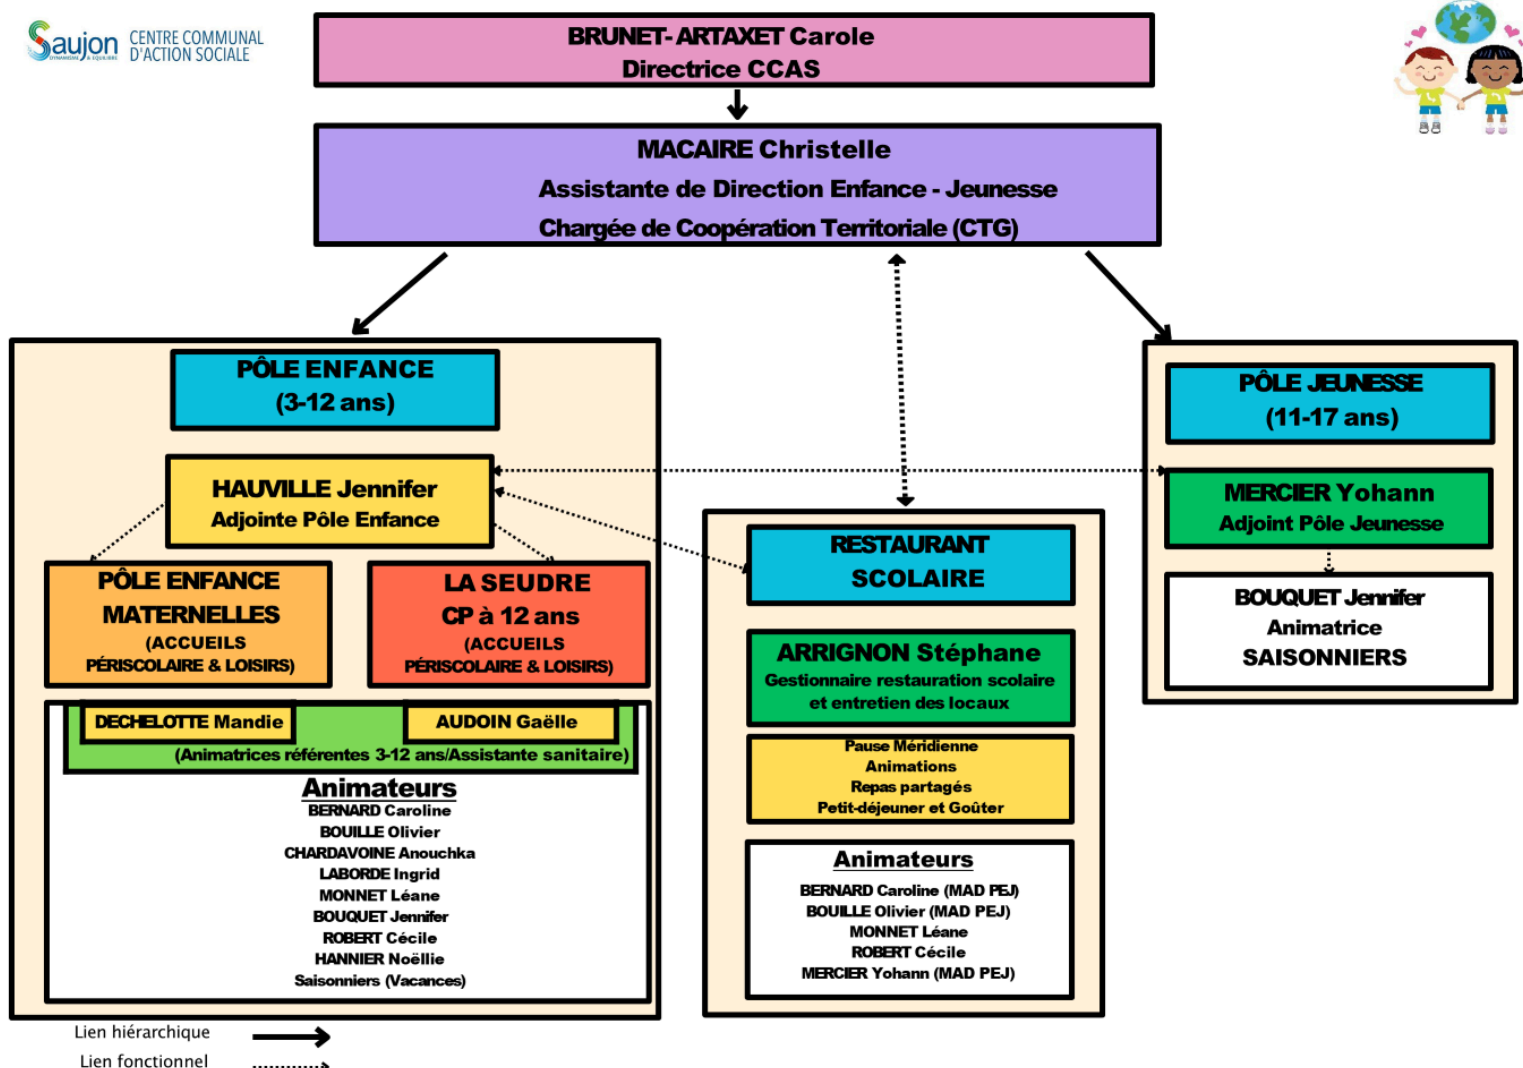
Saujon CENTRE COMMUNAL D'ACTION SOCIALE

BRUNET- ARTAXET Carole
Directrice CCAS

MACAIRE Christelle
Assistante de Direction Enfance - Jeunesse
Chargée de Coopération Territoriale (CTG)

PÔLE ENFANCE
(3-12 ans)

HAUVILLE Jennifer
Adjointe Pôle Enfance

PÔLE ENFANCE MATERNELLES
(ACCUEILS PÉRISCOLAIRE & LOISIRS)

LA SEUDRE
CP à 12 ans
(ACCUEILS PÉRISCOLAIRE & LOISIRS)

DECHELOTTE Mandie
AUDOIN Gaëlle
(Animatrices référentes 3-12 ans/Assistante sanitaire)

Animateurs
BERNARD Caroline
BOUILLE Olivier
CHARDAVOINE Anouchka
LABORDE Ingrid
MONNET Léane
BOUQUET Jennifer
ROBERT Cécile
HANNIER Noëllie
Saisonniers (Vacances)

RESTAURANT SCOLAIRE

ARRIGNON Stéphane
Gestionnaire restauration scolaire et entretien des locaux

Pause Méridienne
Animations
Repas partagés
Petit-déjeuner et Goûter

Animateurs
BERNARD Caroline (MAD PEJ)
BOUILLE Olivier (MAD PEJ)
MONNET Léane
ROBERT Cécile
MERCIER Yohann (MAD PEJ)

PÔLE JEUNESSE
(11-17 ans)

MERCIER Yohann
Adjoint Pôle Jeunesse

BOUQUET Jennifer
Animatrice
SAISONNIERS

Lien hiérarchique
Lien fonctionnel